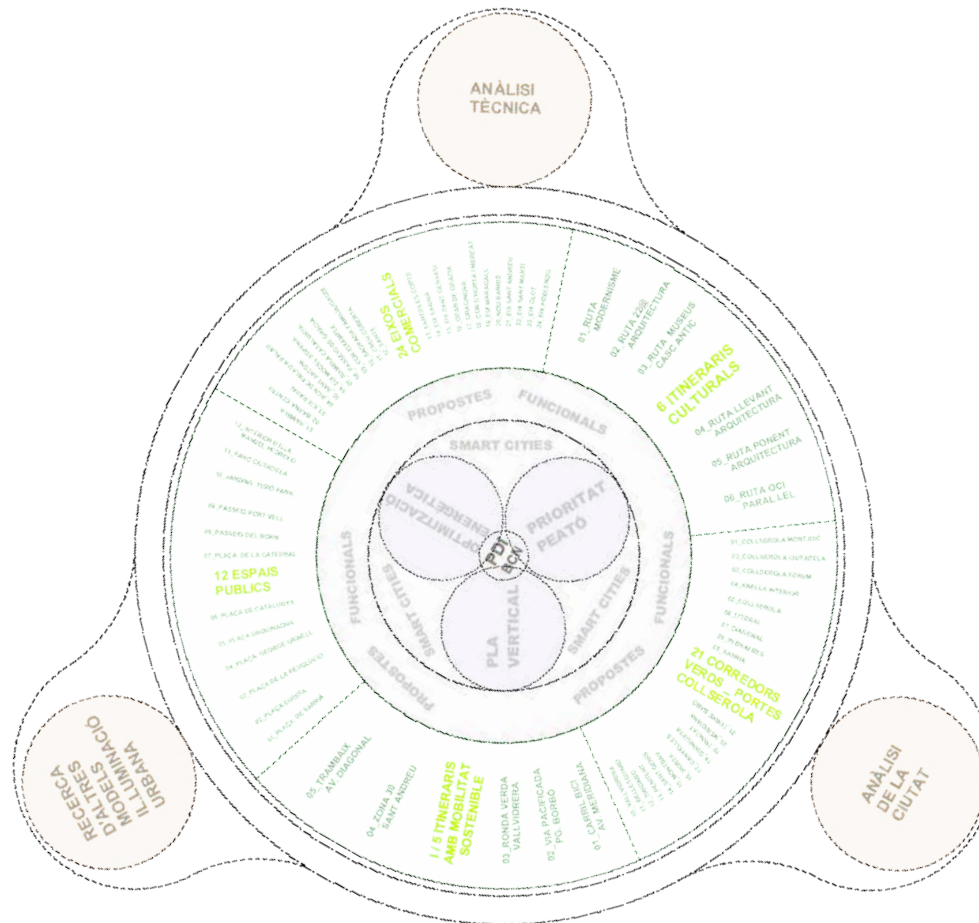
ANÀLISI TÈCNICA

24 EIXOS COMERCIALS

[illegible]

01_RUTA MODERNISME

02_RUTA 22@ ARQUITECTURA

03_RUTA MUSEUS CASC ANTIC

6 ITINERARIS CULTURALS

04_RUTA LLEVANT ARQUITECTURA

05_RUTA PONENT ARQUITECTURA

06_RUTA OCI PARAL·LEL

PROPOSTES FUNCIONALS

SMART CITIES

OPTIMITZACIÓ ENERGÈTICA

PRIORITAT PEATÓ

PDT BCN

PLA VERTICAL

SMART CITIES

PROPOSTES FUNCIONALS

FUNCIONALS SMART CITIES PROPOSTES

12_INTERIOR ILLA MANUEL MORERA

11_PARC CIUTADELLA

10_JARDINS TURÓ PARK

09_PASSEIG PORT VELL

08_PASSEIG DEL BORN

07_PLAÇA DE LA CATEDRAL

12 ESPAIS PUBLICS

06_PLAÇA DE CATALUNYA

05_PLAÇA URQUINAONA

04_PLAÇA GEORGE ORWELL

03_PLAÇA DE LA REVOLUCIÓ

02_PLAÇA ESPANYA

01_PLAÇA DE SARRIÀ

01_COLLSEROLA MONTJUÏC

02_COLLSEROLA CIUTADELA

03_COLLSEROLA FÒRUM

04_ANELLA INTERIOR

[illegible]

21 CORREDORS VERDS_PORTES COLLSEROLA

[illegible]

05_TRAMVIA AV. DIAGONAL

04_ZONA 30 SANT ANDREU

I / 5 ITINERARIS AMB MOBILITAT SOSTENIBLE

03_RONDA VERDA VALLVIDRERA

02_VIA PACIFICADA PG. BORBÓ

01_CARRIL BICI AV. MERIDIANA

RECERCA D'ALTRES MODELS IL·LUMINACIÓ URBANA

ANÀLISI DE LA CIUTAT